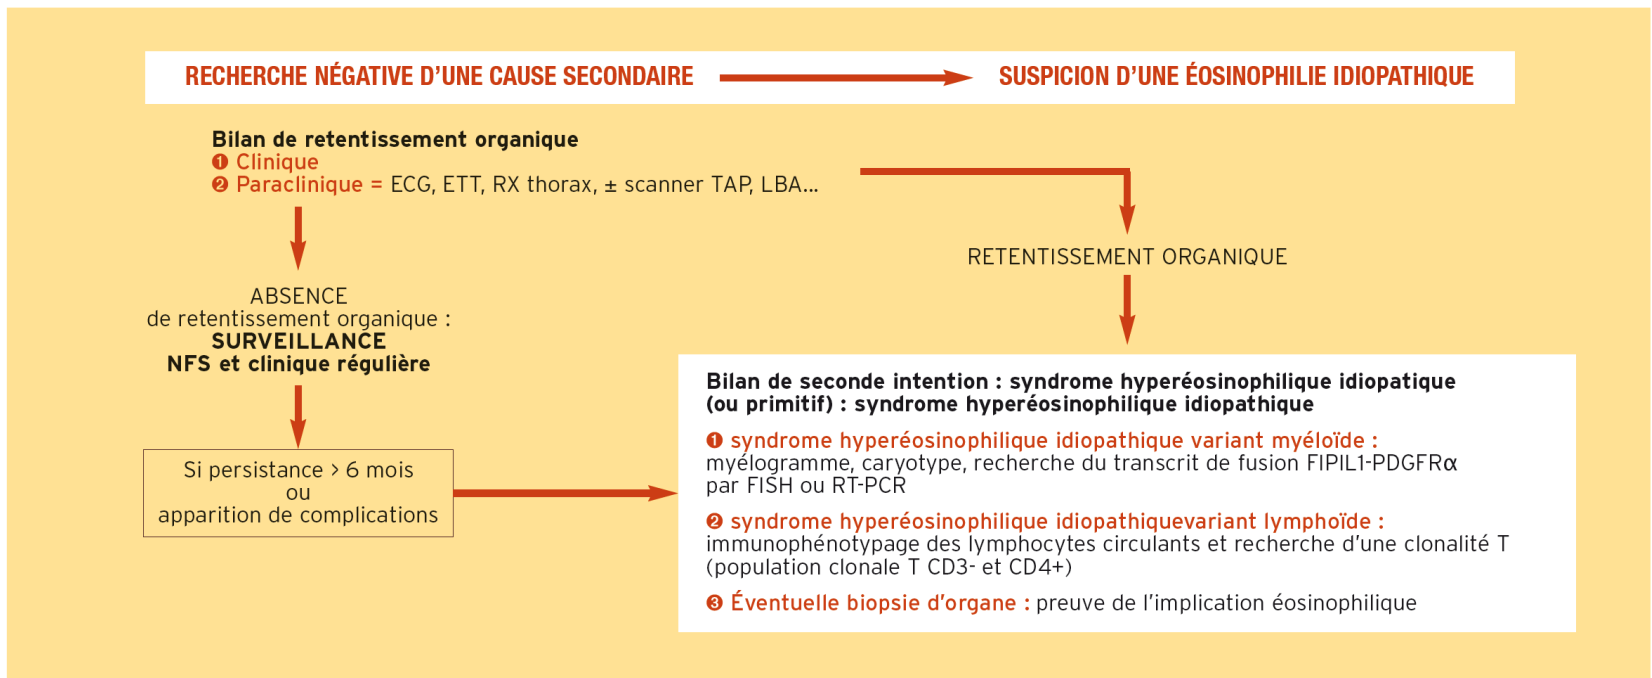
RECHERCHE NÉGATIVE D'UNE CAUSE SECONDAIRE SUSPICION D'UNE ÉOSINOPHILIE IDIOPATHIQUE

Bilan de retentissement organique
❶ Clinique
❷ Paraclinique = ECG, ETT, RX thorax, ± scanner TAP, LBA...

RETENTISSEMENT ORGANIQUE

ABSENCE
de retentissement organique :
SURVEILLANCE
NFS et clinique régulière

Si persistance > 6 mois
ou
apparition de complications

Bilan de seconde intention : syndrome hyperéosinophilique idiopatique (ou primitif) : syndrome hyperéosinophilique idiopathique

❶ syndrome hyperéosinophilique idiopathique variant myéloïde : myélogramme, caryotype, recherche du transcrit de fusion FIPIL1-PDGFRα par FISH ou RT-PCR

❷ syndrome hyperéosinophilique idiopathiquevariant lymphoïde : immunophénotypage des lymphocytes circulants et recherche d'une clonalité T (population clonale T CD3- et CD4+)

❸ Éventuelle biopsie d'organe : preuve de l'implication éosinophilique